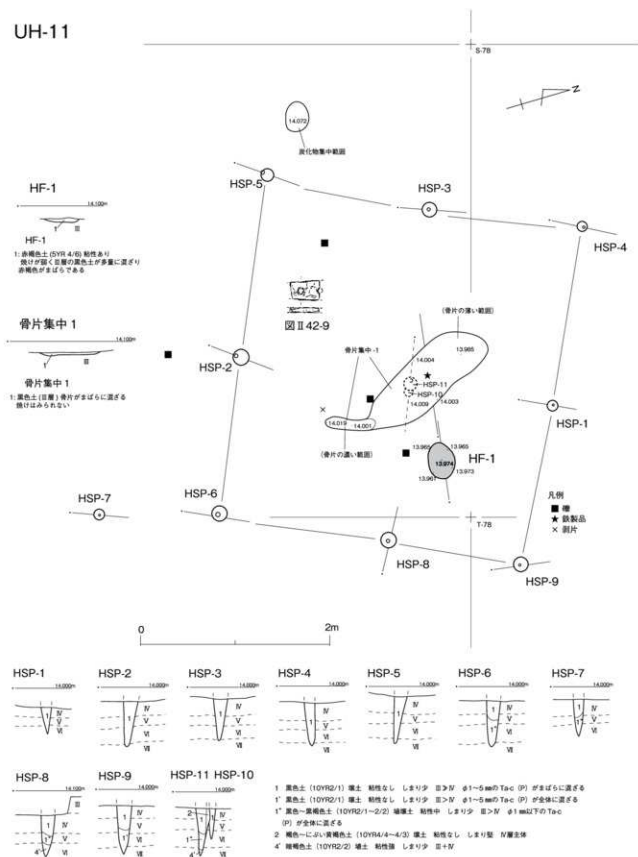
UH-11

S-78

N

14.072

炭化物集中範囲

HF-1

14.100m

1 Ⅲ

HF-1

1: 赤褐色土 (5YR 4/6) 粘性あり 焼けが弱く Ⅲ層の黒色土が多量に混ざり 赤褐色がまばらである

HSP-5

HSP-3

HSP-4

図Ⅱ42-9

骨片集中 1

14.100m

1 Ⅲ

骨片集中 1

1: 黒色土 (Ⅲ層) 骨片がまばらに混ざる 焼けはみられない

HSP-2

(骨片の薄い範囲)

骨片集中-1

14.004

13.985

HSP-11

HSP-10

14.009

14.003

14.019

14.001

(骨片の濃い範囲)

13.965

13.965

13.974

13.973

13.961

HF-1

HSP-1

凡例

■ 礫

★ 鉄製品

× 剥片

HSP-7

HSP-6

T-78

HSP-8

HSP-9

0

2m

HSP-1

HSP-2

HSP-3

HSP-4

HSP-5

HSP-6

HSP-7

HSP-8

HSP-9

HSP-11 HSP-10

1 黒色土 (10YR2/1) 壌土 粘性なし しまり少 Ⅲ>Ⅳ φ1~5mmの Ta-c (P) がまばらに混ざる

1' 黒色土 (10YR2/1) 壌土 粘性なし しまり少 Ⅲ>Ⅳ φ1~5mmの Ta-c (P) が全体に混ざる

1" 黒色~黒褐色土 (10YR2/1~2/2) 埴壌土 粘性中 しまり少 Ⅲ>Ⅳ φ1mm以下の Ta-c (P) が全体に混ざる

2 褐色~にぶい黄褐色土 (10YR4/4~4/3) 壌土 粘性なし しまり堅 Ⅳ層主体

4' 暗褐色土 (10YR2/2) 壌土 粘性強 しまり少 Ⅲ+Ⅳ